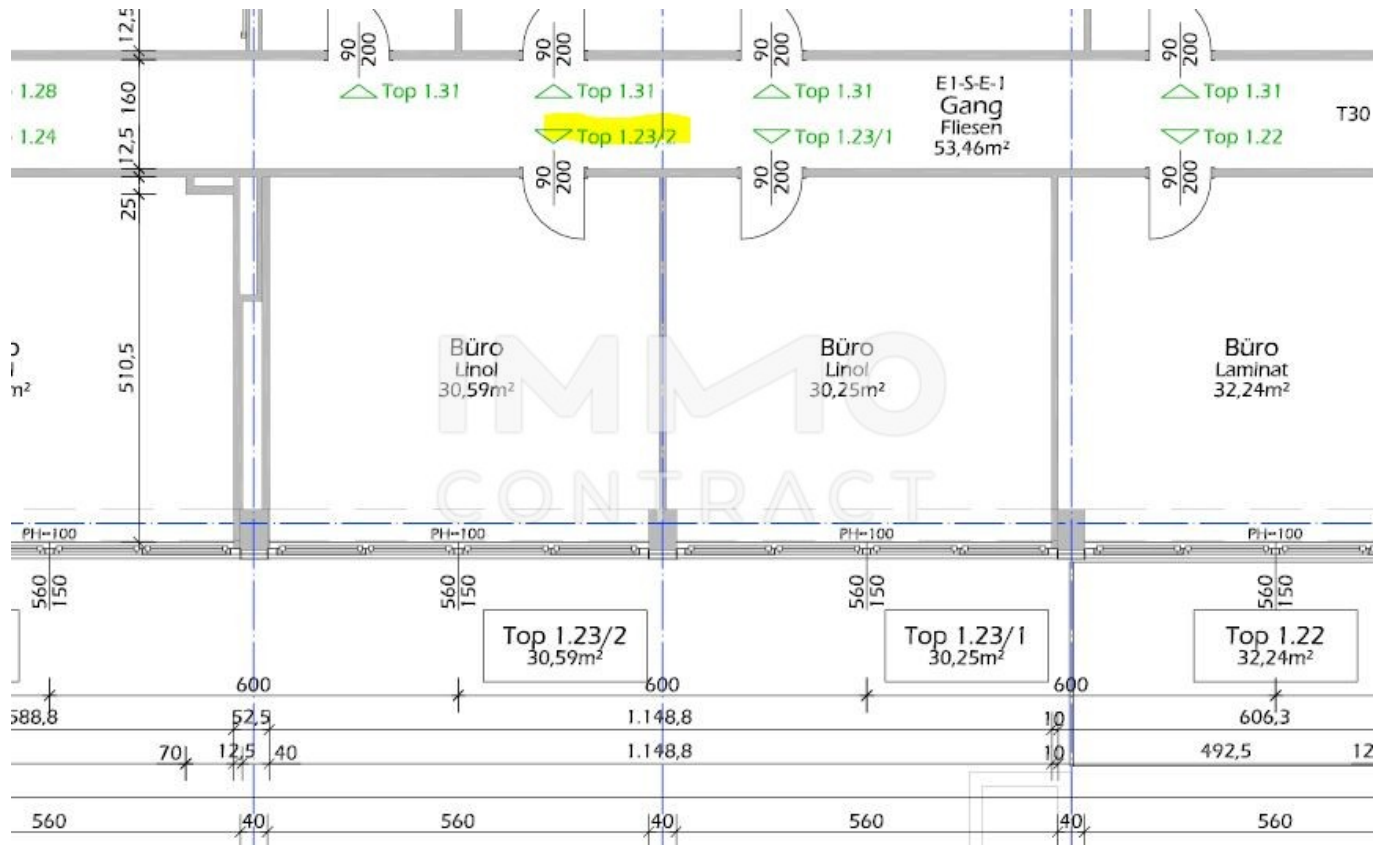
12,5
160
12,5
25
510,5

1.28
1.24

$\frac{90}{200}$ Top 1.31
$\frac{90}{200}$ Top 1.31
Top 1.23/2
$\frac{90}{200}$
$\frac{90}{200}$ Top 1.31
Top 1.23/1
$\frac{90}{200}$
E1-S-E-1
Gang
Fliesen
53,46m²
$\frac{90}{200}$ Top 1.31
Top 1.22
$\frac{90}{200}$
T30

m²

Büro
Linol
30,59m²

Büro
Linol
30,25m²

Büro
Laminat
32,24m²

IMMO
CONTRACT

PH=100
PH=100
PH=100
PH=100

$\frac{560}{150}$
$\frac{560}{150}$
$\frac{560}{150}$
$\frac{560}{150}$

Top 1.23/2
30,59m²

Top 1.23/1
30,25m²

Top 1.22
32,24m²

600
600
600

588,8
52,5
1.148,8
10
606,3

70
12,5
40
1.148,8
10
492,5
12

560
40
560
40
560
40
560